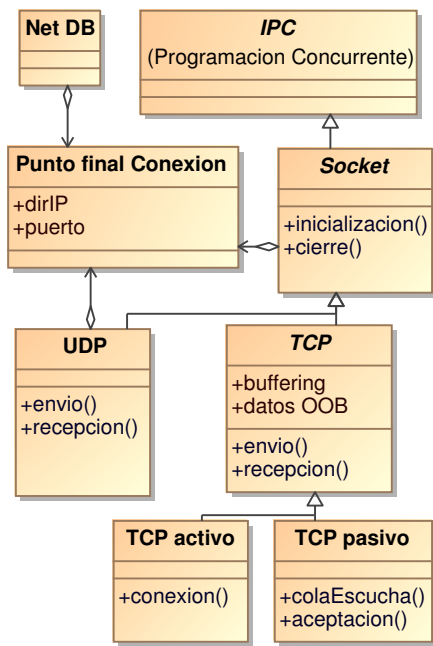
Net DB

IPC
(Programacion Concurrente)

Punto final Conexion
+dirIP
+puerto

Socket
+inicializacion()
+cierre()

UDP
+envio()
+recepcion()

TCP
+buffering
+datos OOB
+envio()
+recepcion()

TCP activo
+conexion()

TCP pasivo
+colaEscucha()
+aceptacion()